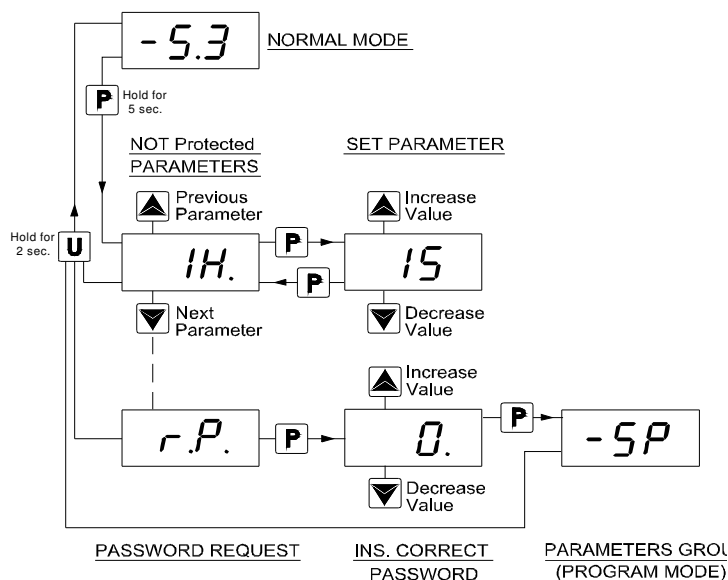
-5.3
NORMAL MODE

P Hold for 5 sec.

NOT Protected PARAMETERS

SET PARAMETER

Previous Parameter

Increase Value

Hold for 2 sec.

U

1H.

P

15

P

Next Parameter

Decrease Value

Increase Value

r.P.

P

0.

P

-SP

Decrease Value

PASSWORD REQUEST

INS. CORRECT PASSWORD

PARAMETERS GROU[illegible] (PROGRAM MODE)